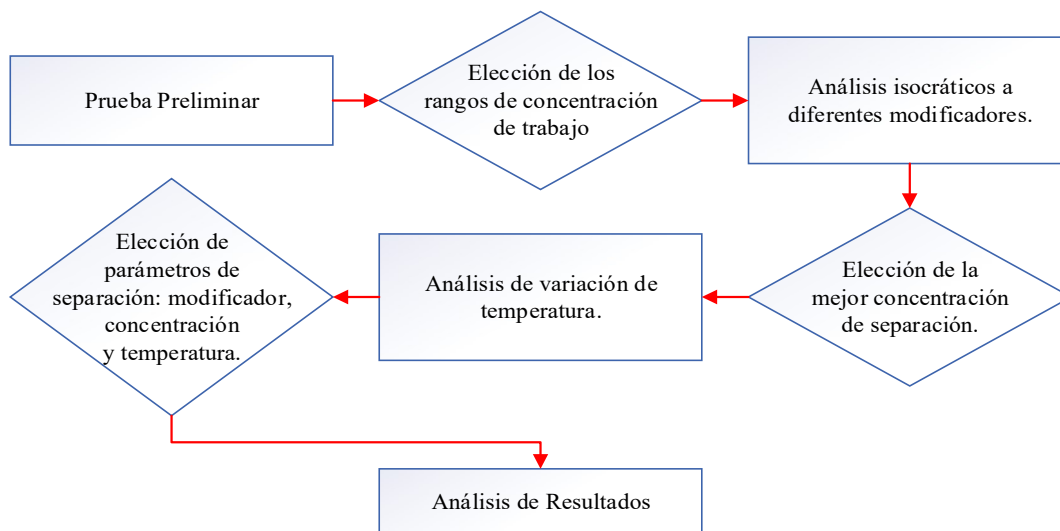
Prueba Preliminar

Elección de los rangos de concentración de trabajo

Análisis isocráticos a diferentes modificadores.

Elección de la mejor concentración de separación.

Análisis de variación de temperatura.

Elección de parámetros de separación: modificador, concentración y temperatura.

Análisis de Resultados